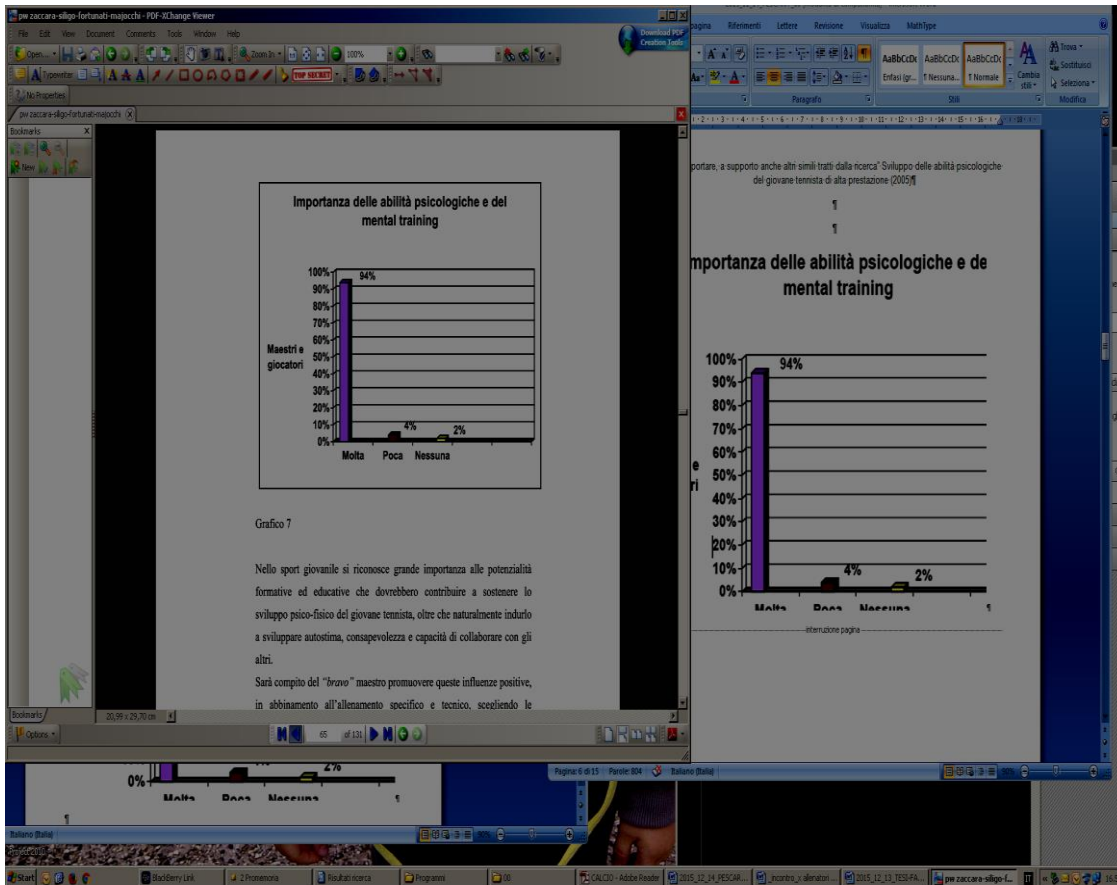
pw zaccara-siligo-fortunati-majocchi - PDF-XChange Viewer

File Edit View Document Comments Tools Window Help

Download PDF Creation Tools

Open... Zoom In 100% Typewriter TOP SECRET

No Properties

pw zaccara-siligo-fortunati-majocchi

Bookmarks

New

Importanza delle abilità psicologiche e del mental training

Maestri e giocatori

100% 90% 80% 70% 60% 50% 40% 30% 20% 10% 0%

94%

4%

2%

Molta Poca Nessuna

Grafico 7

Nello sport giovanile si riconosce grande importanza alle potenzialità formative ed educative che dovrebbero contribuire a sostenere lo sviluppo psico-fisico del giovane tennista, oltre che naturalmente indurlo a sviluppare autostima, consapevolezza e capacità di collaborare con gli altri.

Sarà compito del *"bravo"* maestro promuovere queste influenze positive, in abbinamento all'allenamento specifico e tecnico, scegliendo le

Bookmarks

20,99 x 29,70 cm

Options

65 of 131

pagina Riferimenti Lettere Revisione Visualizza MathType

AaBbCcDc AaBbCcDc AaBbCcDc

Enfasi (gr... ¶ Nessuna... ¶ Normale

Cambia stili

Trova Sostituisci Seleziona

Paragrafo Stili Modifica

portare, a supporto anche altri simili tratti dalla ricerca" Sviluppo delle abilità psicologiche del giovane tennista di alta prestazione (2005)¶

¶

¶

mportanza delle abilità psicologiche e de mental training

100% 90% 80% 70% 60% 50% 40% 30% 20% 10% 0%

94%

4%

2%

Molta Poca Nessuna

e ri

Interruzione pagina

0%

2%

Molta Poca Nessuna

¶

Pagina: 6 di 15 Parole: 804 Italiano (Italia)

Italiano (Italia)

Start BlackBerry Link 2 Promemoria Risultati ricerca Programmi 00 CALCIO - Adobe Reader 2015_12_14_PESCAR... incontro_x allenatori ... 2015_12_13_TESI-FA... pw zaccara-siligo-f...